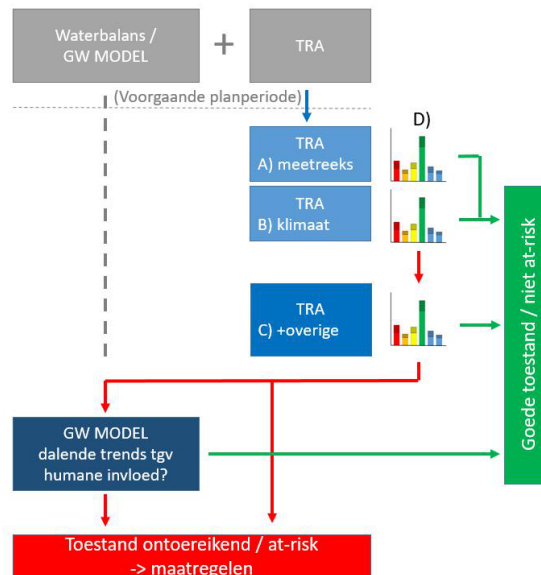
Waterbalans / GW MODEL

+

TRA

(Voorgaande planperiode)

TRA
A) meetreeks

TRA
B) klimaat

D)

TRA
C) +overige

Goede toestand / niet at-risk

GW MODEL
dalende trends tgv
humane invloed?

Toestand ontoereikend / at-risk
-> maatregelen